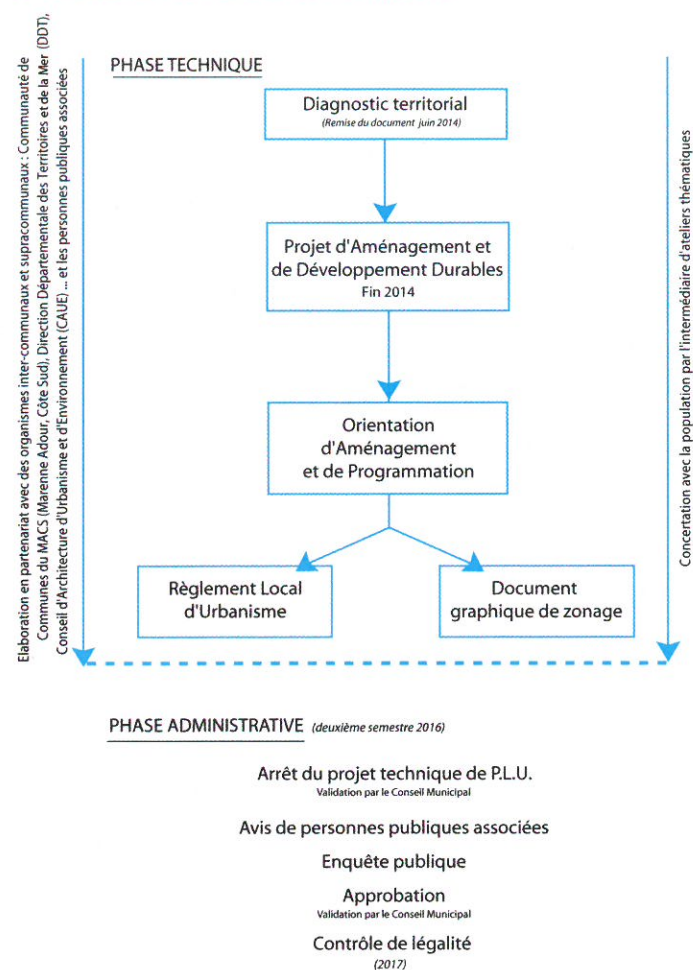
Elaboration en partenariat avec des organismes inter-communaux et supracommunaux : Communauté de Communes du MACS (Marenne Adour, Côte Sud), Direction Départementale des Territoires et de la Mer (DDT), Conseil d'Architecture d'Urbanisme et d'Environnement (CAUE) ... et les personnes publiques associées

PHASE TECHNIQUE

Diagnostic territorial
(Remise du document juin 2014)

Projet d'Aménagement et de Développement Durables
Fin 2014

Orientation d'Aménagement et de Programmation

Règlement Local d'Urbanisme

Document graphique de zonage

Concertation avec la population par l'intermédiaire d'ateliers thématiques

PHASE ADMINISTRATIVE (deuxième semestre 2016)

Arrêt du projet technique de P.L.U.
Validation par le Conseil Municipal

Avis de personnes publiques associées

Enquête publique

Approbation
Validation par le Conseil Municipal

Contrôle de légalité
(2017)